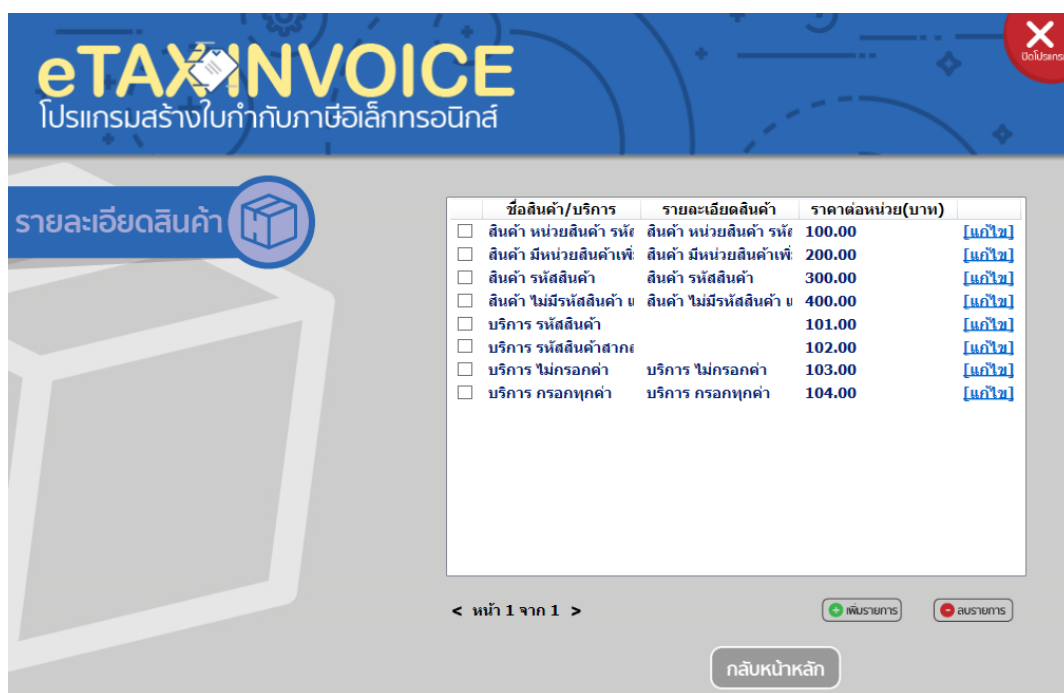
eTAXINVOICE
โปรแกรมสร้างใบกำกับภาษีอิเล็กทรอนิกส์

ปิดโปรแกรม

รายละเอียดสินค้า

| | ชื่อสินค้า/บริการ | รายละเอียดสินค้า | ราคาต่อหน่วย(บาท) | |
|---|---|---|---|---|
| ☐ | สินค้า หน่วยสินค้า รหั | สินค้า หน่วยสินค้า รหั | 100.00 | [แก้ไข] |
| ☐ | สินค้า มีหน่วยสินค้าเพิ่ | สินค้า มีหน่วยสินค้าเพิ่ | 200.00 | [แก้ไข] |
| ☐ | สินค้า รหัสสินค้า | สินค้า รหัสสินค้า | 300.00 | [แก้ไข] |
| ☐ | สินค้า ไม่มีรหัสสินค้า แ | สินค้า ไม่มีรหัสสินค้า แ | 400.00 | [แก้ไข] |
| ☐ | บริการ รหัสสินค้า | | 101.00 | [แก้ไข] |
| ☐ | บริการ รหัสสินค้าสากล | | 102.00 | [แก้ไข] |
| ☐ | บริการ ไม่กรอกค่า | บริการ ไม่กรอกค่า | 103.00 | [แก้ไข] |
| ☐ | บริการ กรอกทุกค่า | บริการ กรอกทุกค่า | 104.00 | [แก้ไข] |

< หน้า 1 จาก 1 >

เพิ่มรายการ
ลบรายการ

กลับหน้าหลัก